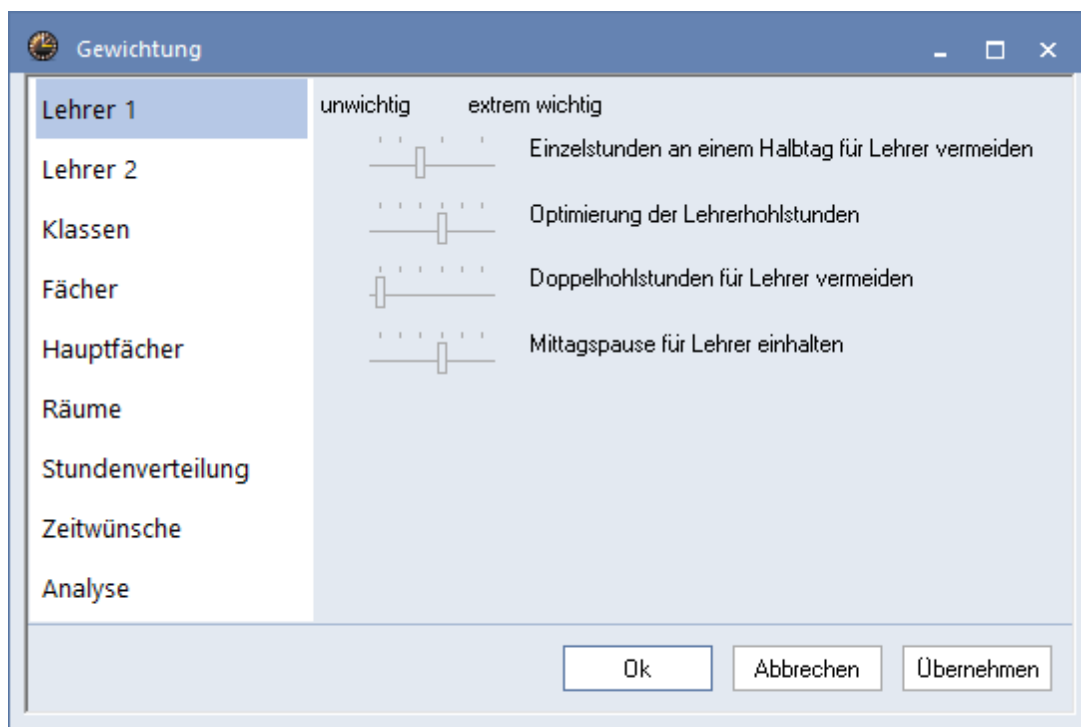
Gewichtung

Lehrer 1
Lehrer 2
Klassen
Fächer
Hauptfächer
Räume
Stundenverteilung
Zeitwünsche
Analyse

unwichtig extrem wichtig

Einzelstunden an einem Halbtag für Lehrer vermeiden
Optimierung der Lehrerhohlstunden
Doppelhohlstunden für Lehrer vermeiden
Mittagspause für Lehrer einhalten

Ok
Abbrechen
Übernehmen